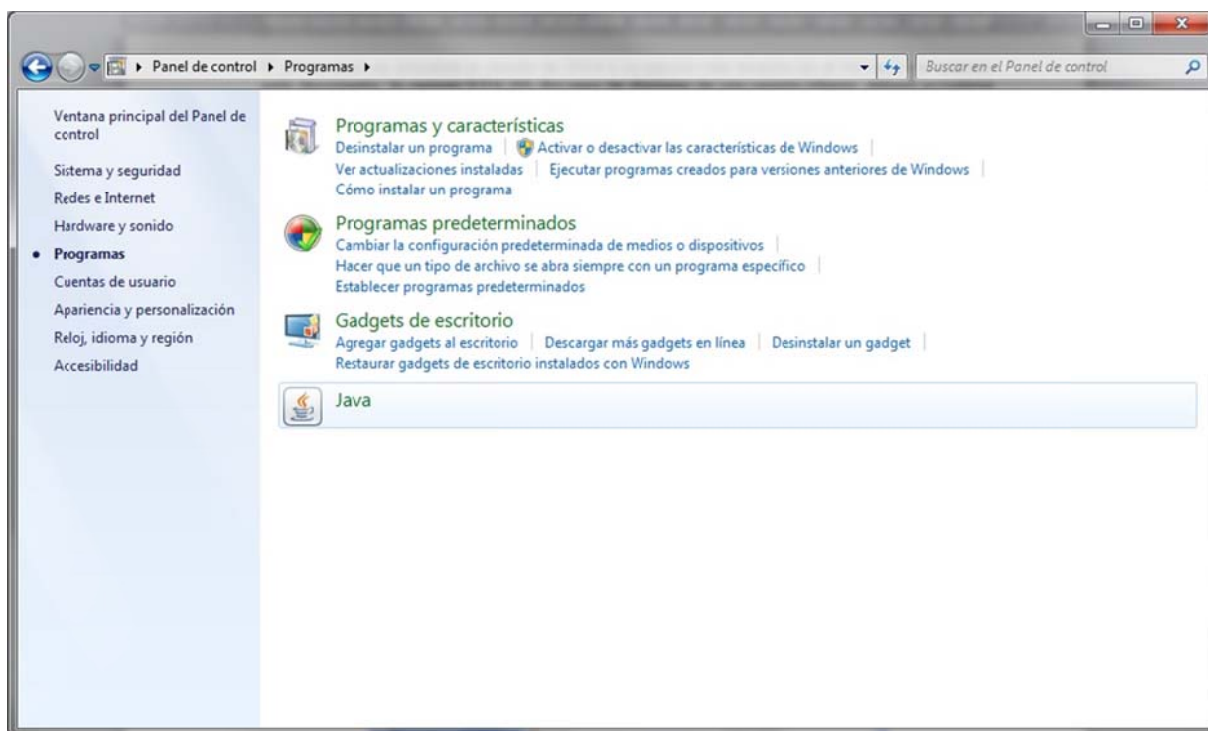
▸ Panel de control ▸ Programas ▸

Buscar en el Panel de control

Ventana principal del Panel de control

Sistema y seguridad

Redes e Internet

Hardware y sonido

• Programas

Cuentas de usuario

Apariencia y personalización

Reloj, idioma y región

Accesibilidad

Programas y características

Desinstalar un programa | Activar o desactivar las características de Windows | Ver actualizaciones instaladas | Ejecutar programas creados para versiones anteriores de Windows | Cómo instalar un programa

Programas predeterminados

Cambiar la configuración predeterminada de medios o dispositivos | Hacer que un tipo de archivo se abra siempre con un programa específico | Establecer programas predeterminados

Gadgets de escritorio

Agregar gadgets al escritorio | Descargar más gadgets en línea | Desinstalar un gadget | Restaurar gadgets de escritorio instalados con Windows

Java